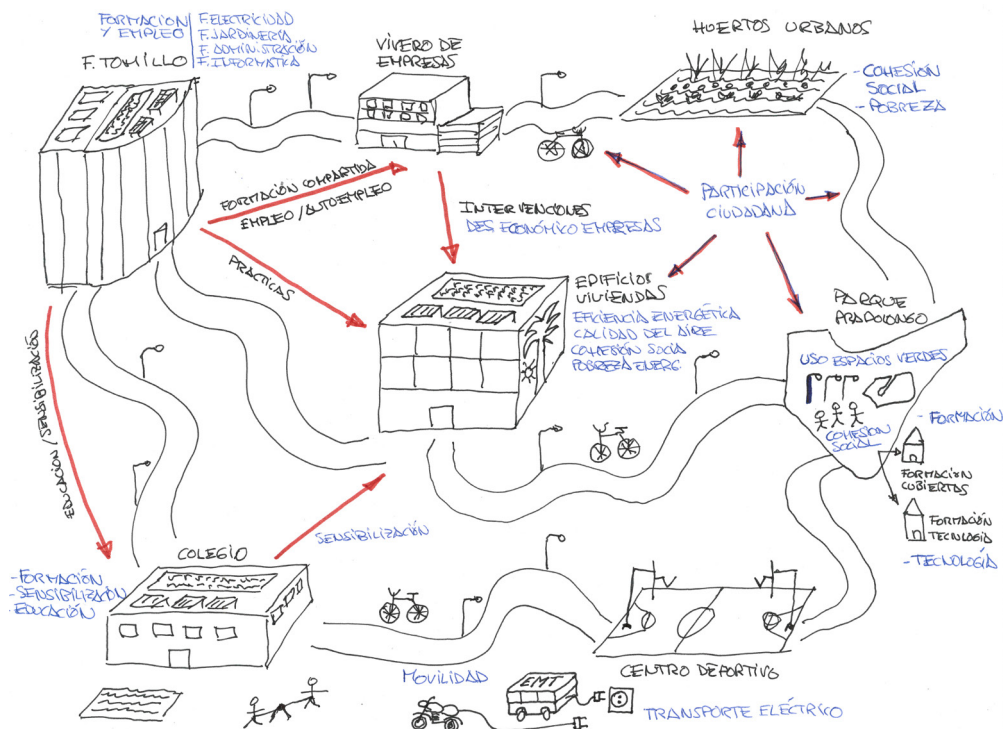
FORMACION Y EMPLEO
F. ELECTRICIDAD
F. JARDINERIA
F. ADMINISTRACIÓN
F. INFORMATICA
F. TOMILLO

VIVERO DE EMPRESAS

HUERTOS URBANOS
- COHESIÓN SOCIAL
- POBREZA

FORMACIÓN COMPARTIDA
EMPLEO / AUTOEMPLEO

INTERVENCIONES DES. ECONÓMICO EMPRESAS

PARTICIPACIÓN CIUDADANA

PRACTICAS

EDIFICIOS VIVIENDAS
EFICIENCIA ENERGÉTICA
CALIDAD DEL AIRE
COHESIÓN SOCIA
POBREZA ENERG.

PARQUE ARAGONESO
USO ESPACIOS VERDES
COHESION SOCIAL
- FORMACIÓN
FORMACIÓN CUBIERTAS
FORMACIÓN TECNOLOGÍA
- TECNOLOGÍA

EDUCACIÓN / SENSIBILIZACIÓN

COLEGIO
SENSIBILIZACIÓN
- FORMACIÓN
- SENSIBILIZACIÓN
- EDUCACIÓN

CENTRO DEPORTIVO

MOVILIDAD
EMT
TRANSPORTE ELÉCTRICO